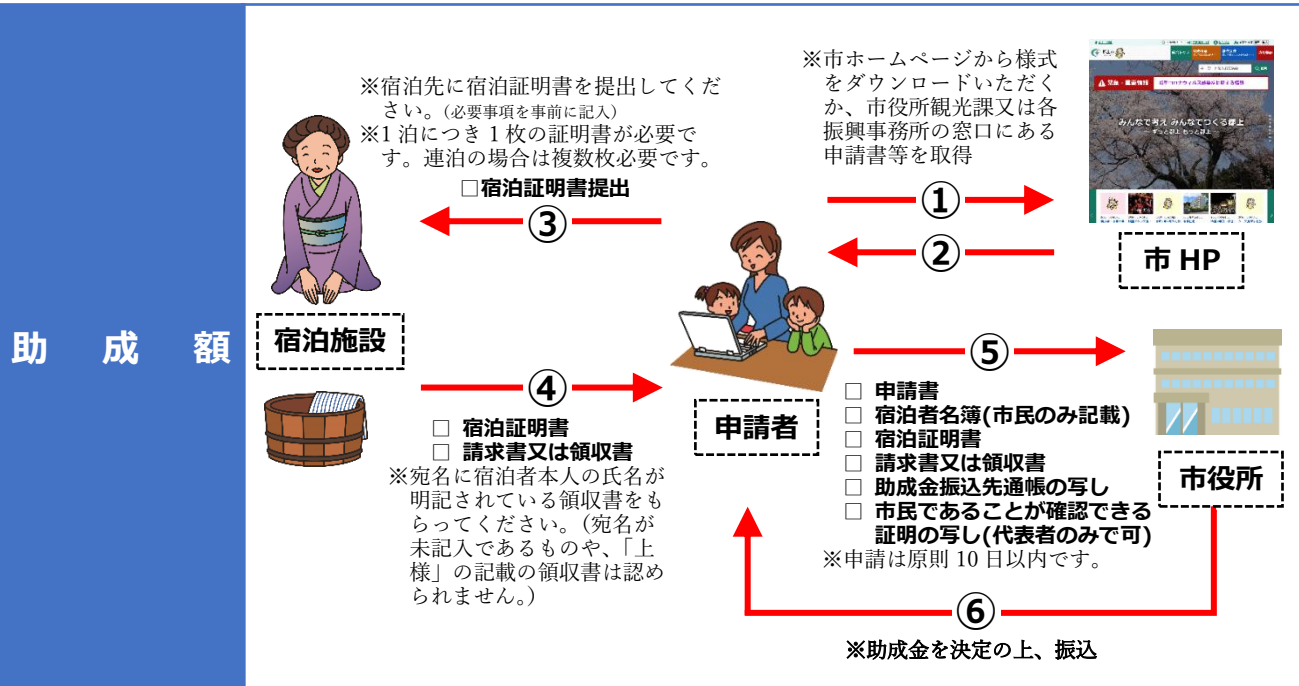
助　成　額

※宿泊先に宿泊証明書を提出してください。（必要事項を事前に記入）
※1 泊につき 1 枚の証明書が必要です。連泊の場合は複数枚必要です。

□宿泊証明書提出

③

宿泊施設

④

□ 宿泊証明書
□ 請求書又は領収書
※宛名に宿泊者本人の氏名が明記されている領収書をもらってください。（宛名が未記入であるものや、「上様」の記載の領収書は認められません。）

※市ホームページから様式をダウンロードいただくか、市役所観光課又は各振興事務所の窓口にある申請書等を取得

①

②

市 HP

申請者

⑤

□ 申請書
□ 宿泊者名簿(市民のみ記載)
□ 宿泊証明書
□ 請求書又は領収書
□ 助成金振込先通帳の写し
□ 市民であることが確認できる証明の写し(代表者のみで可)
※申請は原則 10 日以内です。

市役所

⑥

※助成金を決定の上、振込